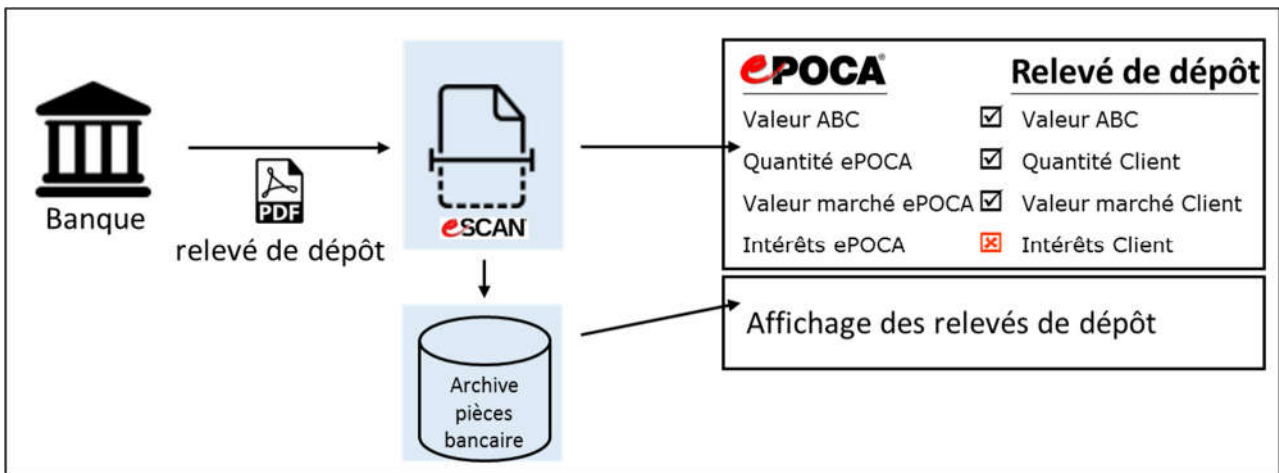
Banque

PDF

relevé de dépôt

eSCAN

Archive pièces bancaire

ePOCA® Relevé de dépôt

| | | |
|---|---|---|
| Valeur ABC | ☑ | Valeur ABC |
| Quantité ePOCA | ☑ | Quantité Client |
| Valeur marché ePOCA | ☑ | Valeur marché Client |
| Intérêts ePOCA | ☒ | Intérêts Client |

Affichage des relevés de dépôt